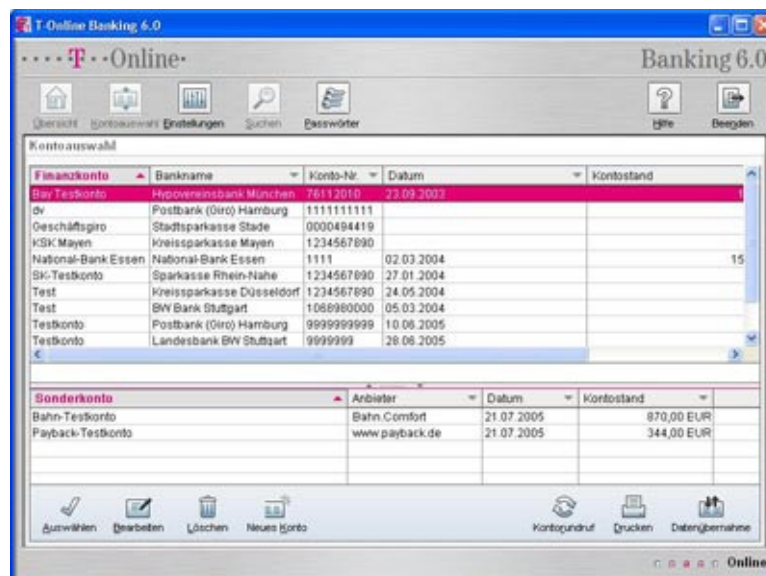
T-Online Banking 6.0

····T··Online·

Banking 6.0

Übersicht Kontoauswahl Einstellungen Suchen Passwörter

Hilfe Beenden

Kontoauswahl

| Finanzkonto | Bankname | Konto-Nr. | Datum | Kontostand |
|---|---|---|---|---|
| Bay Testkonto | Hypovereinsbank München | 76112010 | 23.09.2003 | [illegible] |
| dv | Postbank (Giro) Hamburg | 1111111111 | | |
| Geschäftsgiro | Stadtsparkasse Stade | 0000494419 | | |
| KSK Mayen | Kreissparkasse Mayen | 1234567890 | | |
| National-Bank Essen | National-Bank Essen | 1111 | 02.03.2004 | 15 |
| SK-Testkonto | Sparkasse Rhein-Nahe | 1234567890 | 27.01.2004 | |
| Test | Kreissparkasse Düsseldorf | 1234567890 | 24.05.2004 | |
| Test | BW Bank Stuttgart | 1068980000 | 05.03.2004 | |
| Testkonto | Postbank (Giro) Hamburg | 9999999999 | 10.06.2005 | |
| Testkonto | Landesbank BW Stuttgart | 9999999 | 28.06.2005 | |

| Sonderkonto | Anbieter | Datum | Kontostand |
|---|---|---|---|
| Bahn-Testkonto | Bahn.Comfort | 21.07.2005 | 870,00 EUR |
| Payback-Testkonto | www.payback.de | 21.07.2005 | 344,00 EUR |

Auswählen Bearbeiten Löschen Neues Konto Kontorundruf Drucken Datenübernahme

Online